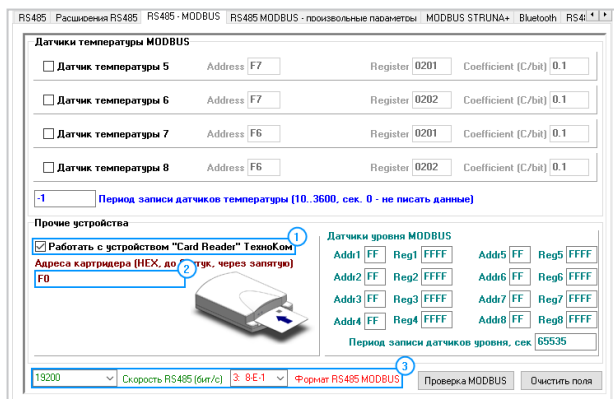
RS485 | Расширения RS485 | RS485 - MODBUS | RS485 MODBUS - произвольные параметры | MODBUS STRUNA+ | Bluetooth | RS4

Датчики температуры MODBUS

Датчик температуры 5 Address F7 Register 0201 Coefficient (C/bit) 0.1

Датчик температуры 6 Address F7 Register 0202 Coefficient (C/bit) 0.1

Датчик температуры 7 Address F6 Register 0201 Coefficient (C/bit) 0.1

Датчик температуры 8 Address F6 Register 0202 Coefficient (C/bit) 0.1

-1 Период записи датчиков температуры [10..3600, сек. 0 - не писать данные]

Прочие устройства

Работать с устройством "Card Reader" ТехноКом 1

Адреса картридера (HEX, до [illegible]тук, через запятую) 2

F0

Датчики уровня MODBUS

Addr1 FF Reg1 FFFF Addr5 FF Reg5 FFFF

Addr2 FF Reg2 FFFF Addr6 FF Reg6 FFFF

Addr3 FF Reg3 FFFF Addr7 FF Reg7 FFFF

Addr4 FF Reg4 FFFF Addr8 FF Reg8 FFFF

Период записи датчиков уровня, сек 65535

19200 Скорость RS485 (бит/с) 3: 8-E-1 Формат RS485 MODBUS 3 Проверка MODBUS Очистить поля